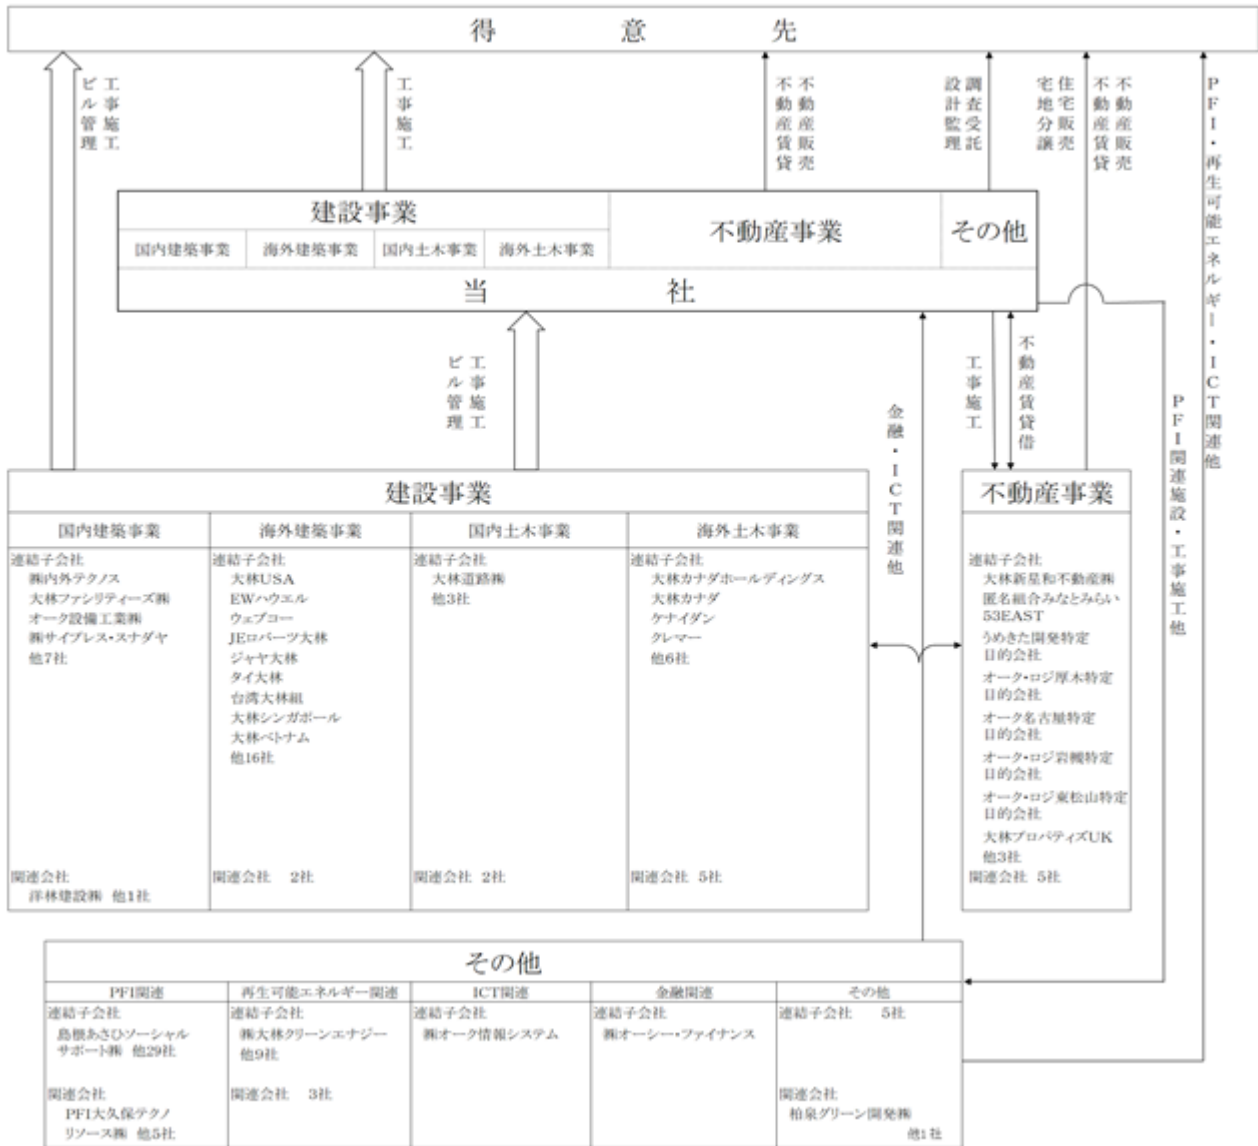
得　　意　　先

工事施工
ビル管理

工事施工

不動産販売
不動産賃貸

調査受託
設計監理

住宅販売
宅地分譲

不動産販売
不動産賃貸

PFI・再生可能エネルギー・ICT関連他

建設事業
国内建築事業 | 海外建築事業 | 国内土木事業 | 海外土木事業
不動産事業
その他
当　　社

工事施工
ビル管理

金融・ICT関連他

工事施工

不動産賃貸借

PFI関連施設・工事施工他

建設事業

| 国内建築事業 | 海外建築事業 | 国内土木事業 | 海外土木事業 |
|---|---|---|---|
| 連結子会社 ㈱内外テクノス 大林ファシリティーズ㈱ オーク設備工業㈱ ㈱サイプレス・スナダヤ 他7社 | 連結子会社 大林USA EWハウエル ウェブコー JEロバーツ大林 ジャヤ大林 タイ大林 台湾大林組 大林シンガポール 大林ベトナム 他16社 | 連結子会社 大林道路㈱ 他3社 | 連結子会社 大林カナダホールディングス 大林カナダ ケナイダン クレマー 他6社 |
| 関連会社 洋林建設㈱ 他1社 | 関連会社　2社 | 関連会社 2社 | 関連会社 5社 |

不動産事業
連結子会社
大林新星和不動産㈱
匿名組合みなとみらい53EAST
うめきた開発特定目的会社
オーク・ロジ厚木特定目的会社
オーク名古屋特定目的会社
オーク・ロジ岩槻特定目的会社
オーク・ロジ東松山特定目的会社
大林プロパティズUK
他3社
関連会社 5社

その他

| PFI関連 | 再生可能エネルギー関連 | ICT関連 | 金融関連 | その他 |
|---|---|---|---|---|
| 連結子会社 島根あさひソーシャルサポート㈱ 他29社 | 連結子会社 ㈱大林クリーンエナジー 他9社 | 連結子会社 ㈱オーク情報システム | 連結子会社 ㈱オーシー・ファイナンス | 連結子会社　5社 |
| 関連会社 PFI大久保テクノリソース㈱ 他5社 | 関連会社　3社 | | | 関連会社 柏泉グリーン開発㈱ 他1社 |